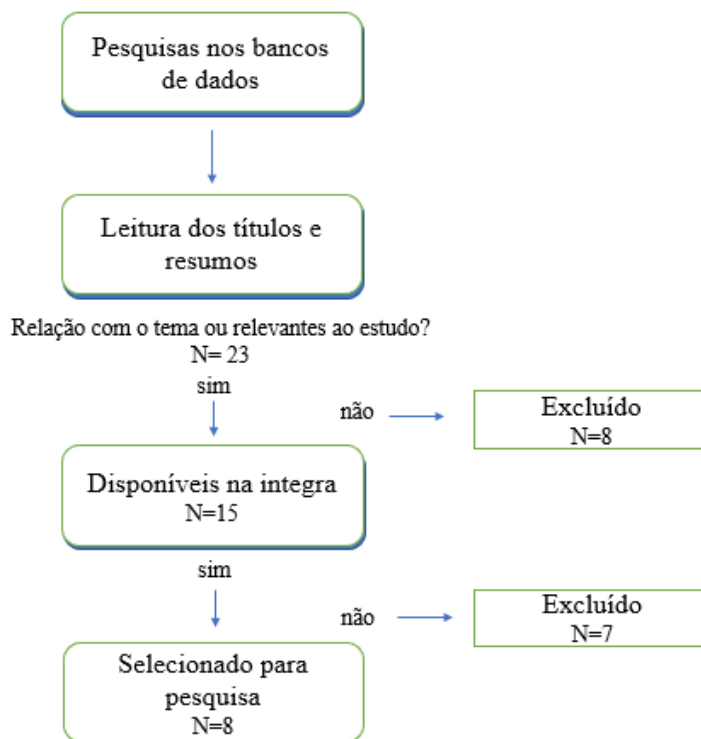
Pesquisas nos bancos de dados

Leitura dos títulos e resumos

Relação com o tema ou relevantes ao estudo?
N= 23
sim

não

Excluído
N=8

Disponíveis na integra
N=15

sim

não

Excluído
N=7

Selecionado para pesquisa
N=8